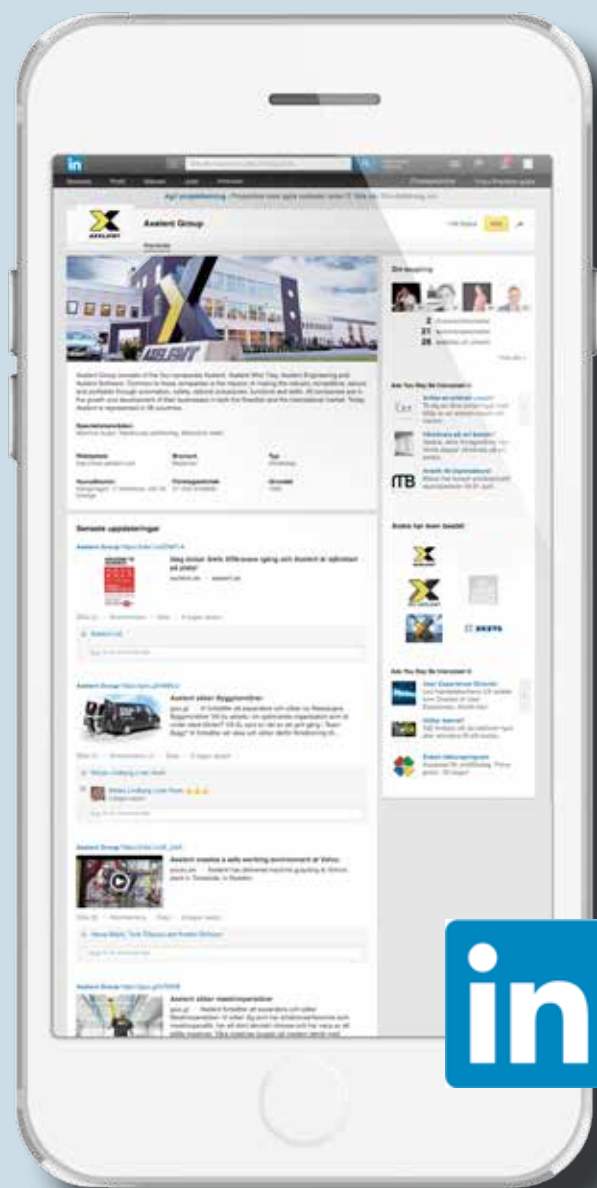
in

Axelent Group

AXELENT

Senaste uppdateringar

Axelent Group

Vårt bolag Axelent visar Axelent är nöjda med att vara på plats!

Axelent Group

Axelent säljer Byggmontörer

Axelent Group

Axelent creates a safe working environment at Volvo

Axelent Group

Axelent söker maskinoperatörer

ITB

in